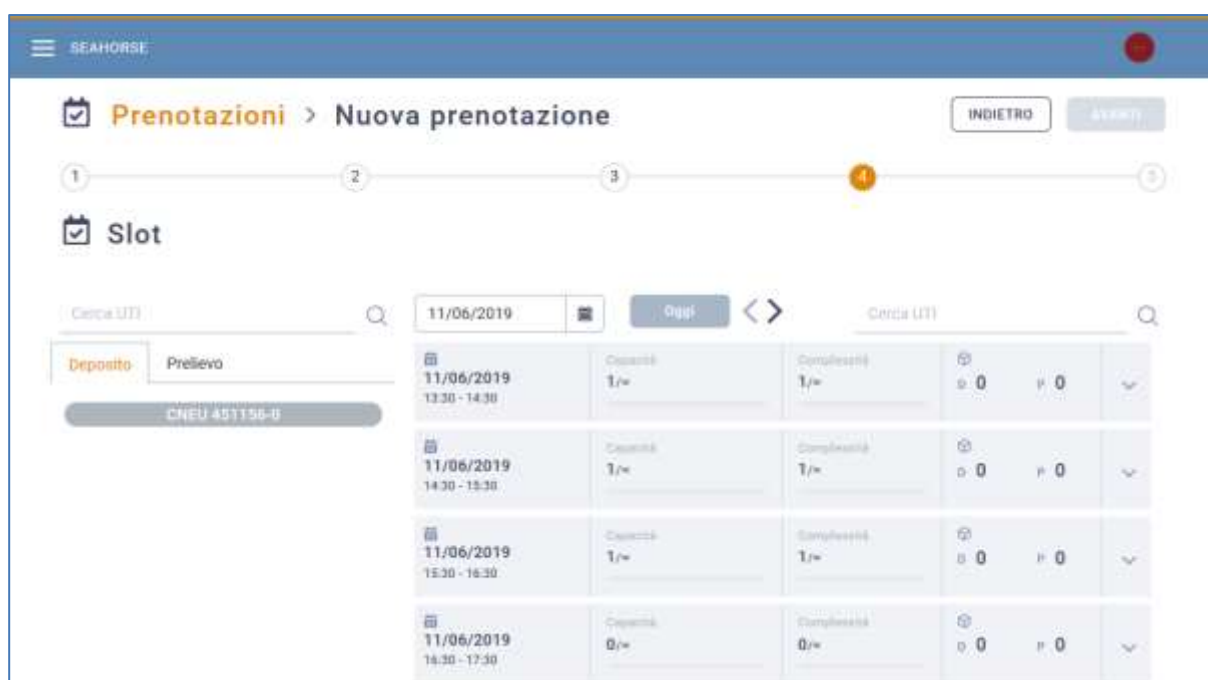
SEAHORSE

Prenotazioni > Nuova prenotazione

INDIETRO

AVANTI

1 2 3 4 5

Slot

Cerca UTI

Deposito Prelievo

CNEU 451156-0

11/06/2019

Oggi

Cerca UTI

| | | | | |
|---|---|---|---|---|
| 11/06/2019 13:30 - 14:30 | Capacità 1/∞ | Complessità 1/∞ | D 0 P 0 | |
| 11/06/2019 14:30 - 15:30 | Capacità 1/∞ | Complessità 1/∞ | D 0 P 0 | |
| 11/06/2019 15:30 - 16:30 | Capacità 1/∞ | Complessità 1/∞ | D 0 P 0 | |
| 11/06/2019 16:30 - 17:30 | Capacità 0/∞ | Complessità 0/∞ | D 0 P 0 | |